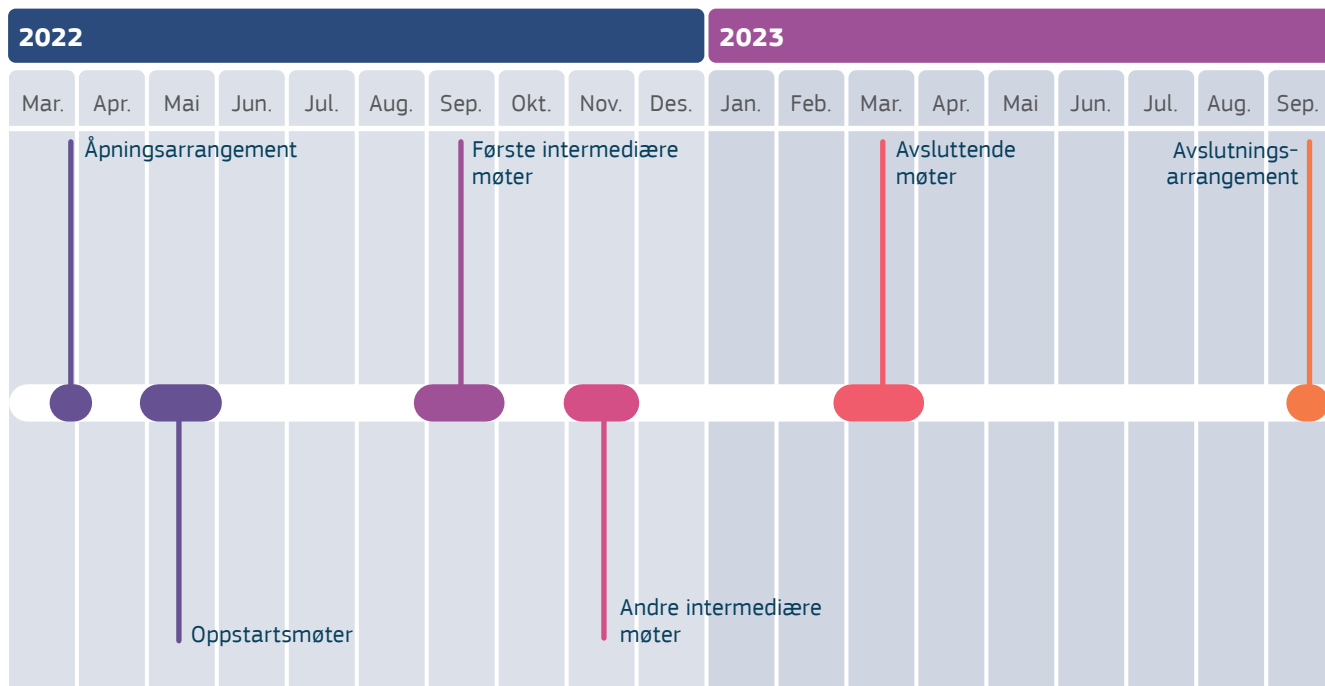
2022

2023

Mar. Apr. Mai Jun. Jul. Aug. Sep. Okt. Nov. Des. Jan. Feb. Mar. Apr. Mai Jun. Jul. Aug. Sep.

Åpningsarrangement

Første intermediære møter

Avsluttende møter

Avslutningsarrangement

Oppstartsmøter

Andre intermediære møter